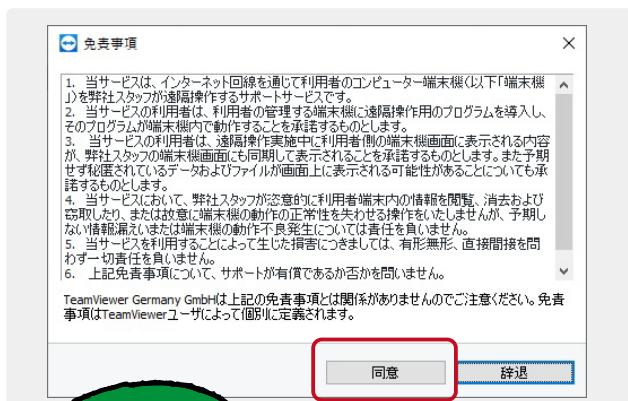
免責事項

1. 当サービスは、インターネット回線を通じて利用者のコンピューター端末機(以下「端末機」)を弊社スタッフが遠隔操作するサポートサービスです。
2. 当サービスの利用者は、利用者の管理する端末機に遠隔操作用のプログラムを導入し、そのプログラムが端末機内で動作することを承諾するものとします。
3. 当サービスの利用者は、遠隔操作実施中に利用者側の端末機画面に表示される内容が、弊社スタッフの端末機画面にも同期して表示されることを承諾するものとします。また予期せず秘匿されているデータおよびファイルが画面上に表示される可能性があることについても承諾するものとします。
4. 当サービスにおいて、弊社スタッフが恣意的に利用者端末内の情報を閲覧、消去および窃取したり、または故意に端末機の動作の正常性を失わせる操作をいたしませんが、予期しない情報漏えいまたは端末機の動作不良発生については責任を負いません。
5. 当サービスを利用することによって生じた損害につきましては、有形無形、直接間接を問わず一切責任を負いません。
6. 上記免責事項について、サポートが有償であるか否かを問いません。

TeamViewer Germany GmbHは上記の免責事項とは関係がありませんのでご注意ください。免責事項はTeamViewerユーザによって個別に定義されます。

同意
辞退